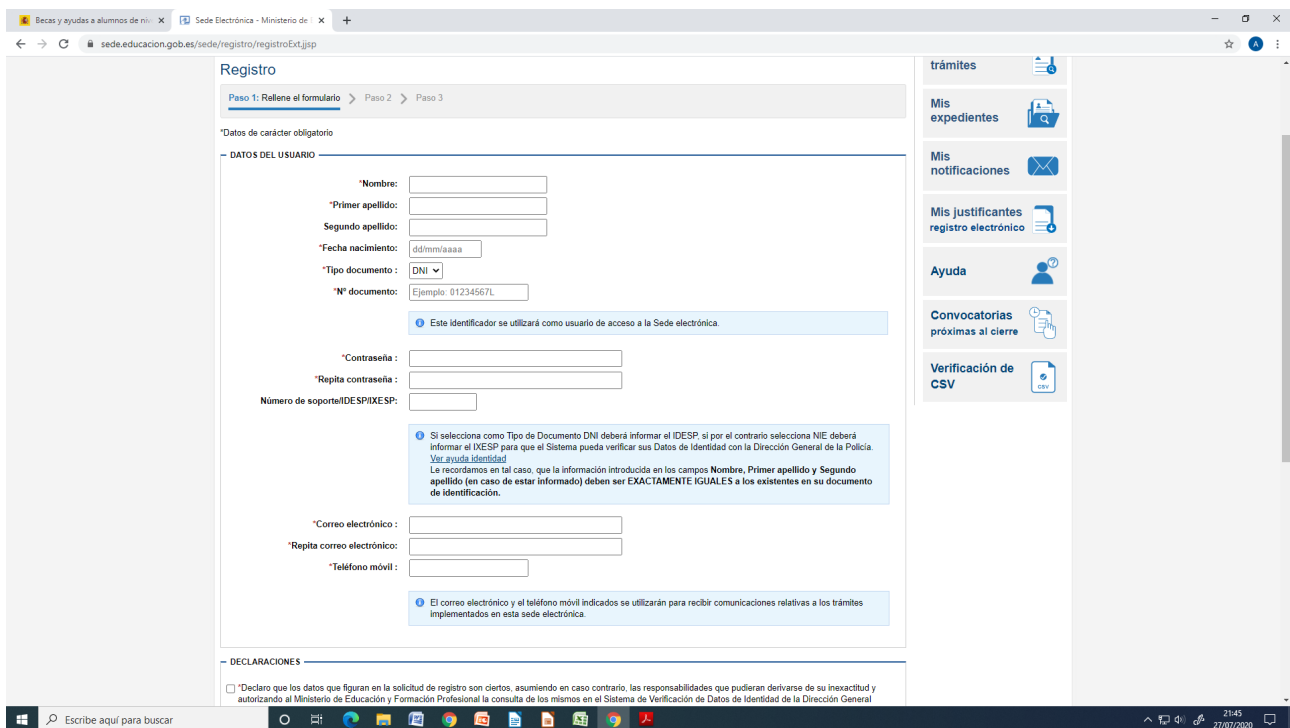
Becas y ayudas a alumnos de niv ×
Sede Electrónica - Ministerio de ×
+
sede.educacion.gob.es/sede/registro/registroExt.jsp

Registro

Paso 1: Rellene el formulario > Paso 2 > Paso 3

*Datos de carácter obligatorio

DATOS DEL USUARIO

*Nombre:
*Primer apellido:
Segundo apellido:
*Fecha nacimiento: dd/mm/aaaa
*Tipo documento : DNI
*Nº documento: Ejemplo: 01234567L

Este identificador se utilizará como usuario de acceso a la Sede electrónica.

*Contraseña :
*Repita contraseña :
Número de soporte/IDESP/IXESP:

Si selecciona como Tipo de Documento DNI deberá informar el IDESP, si por el contrario selecciona NIE deberá informar el IXESP para que el Sistema pueda verificar sus Datos de Identidad con la Dirección General de la Policía. Ver ayuda identidad
Le recordamos en tal caso, que la información introducida en los campos Nombre, Primer apellido y Segundo apellido (en caso de estar informado) deben ser EXACTAMENTE IGUALES a los existentes en su documento de identificación.

*Correo electrónico :
*Repita correo electrónico:
*Teléfono móvil :

El correo electrónico y el teléfono móvil indicados se utilizarán para recibir comunicaciones relativas a los trámites implementados en esta sede electrónica.

DECLARACIONES

*Declaro que los datos que figuran en la solicitud de registro son ciertos, asumiendo en caso contrario, las responsabilidades que pudieran derivarse de su inexactitud y autorizando al Ministerio de Educación y Formación Profesional la consulta de los mismos en el Sistema de Verificación de Datos de Identidad de la Dirección General

trámites
Mis expedientes
Mis notificaciones
Mis justificantes registro electrónico
Ayuda
Convocatorias próximas al cierre
Verificación de CSV
CSV

Escribe aquí para buscar
21:45
27/07/2020